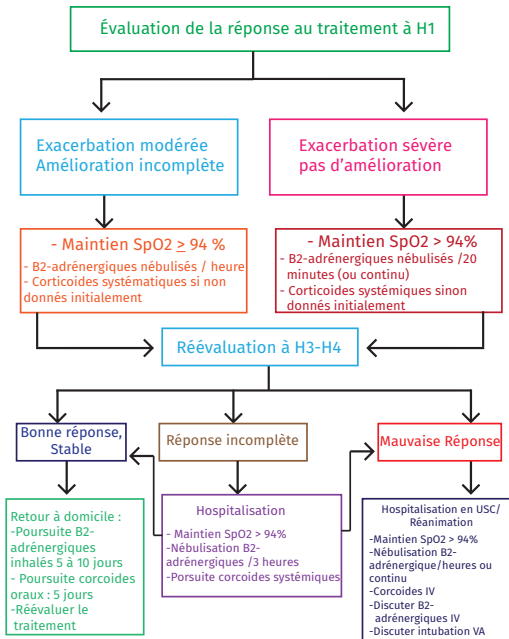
Évaluation de la réponse au traitement à H1

Exacerbation modérée
Amélioration incomplète

Exacerbation sévère
pas d'amélioration

- Maintien SpO2 $\geq$ 94 %
- B2-adrénergiques nébulisés / heure
- Corticoides systématiques si non donnés initialement

- Maintien SpO2 > 94%
- B2-adrénergiques nébulisés /20 minutes (ou continu)
- Corticoides systémiques sinon donnés initialement

Réévaluation à H3-H4

Bonne réponse, Stable

Réponse incomplète

Mauvaise Réponse

Retour à domicile :
-Poursuite B2-adrénergiques inhalés 5 à 10 jours
- Poursuite corcoides oraux : 5 jours
-Réévaluer le traitement

Hospitalisation
- Maintien SpO2 > 94%
-Nébulisation B2-adrénergiques /3 heures
-Porsuite corcoides systémiques

Hospitalisation en USC/ Réanimation
-Maintien SpO2 > 94%
-Nébulisation B2-adrénergique/heures ou continu
-Corcoides IV
-Discuter B2-adrénergiques IV
-Discuter intubation VA